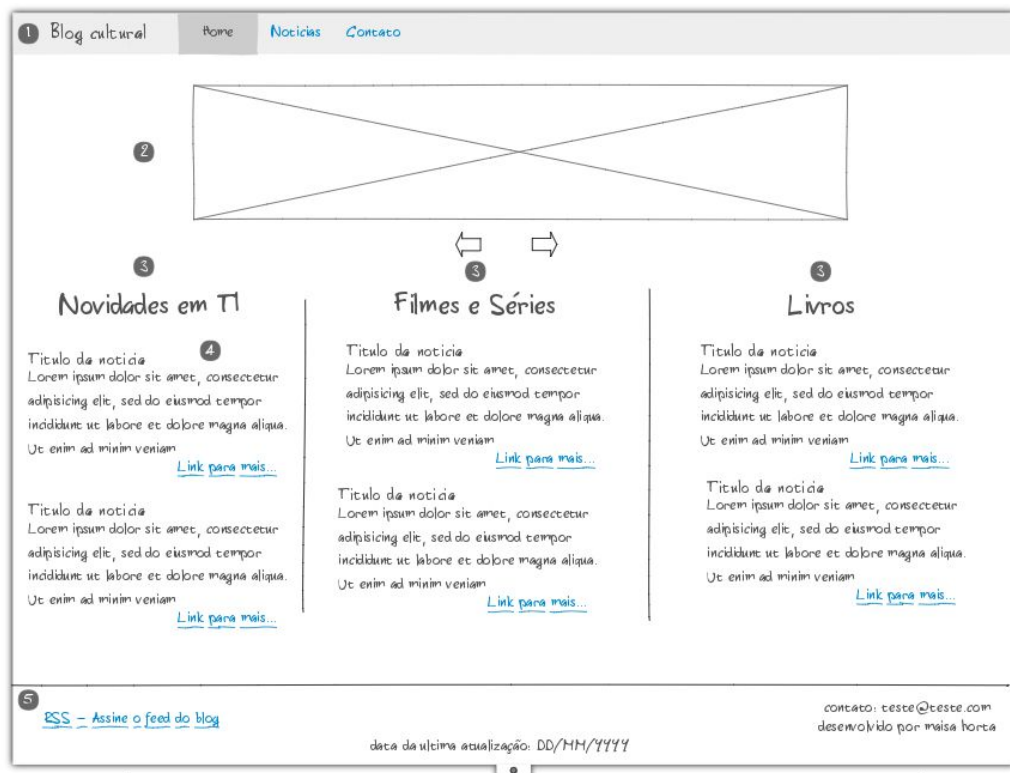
1 Blog cultural Home Noticias Contato

2

3 3 3

Novidades em TI

Filmes e Séries

Livros

Titulo da noticia 4
Lorem ipsum dolor sit amet, consectetur adipisicing elit, sed do eiusmod tempor incididunt ut labore et dolore magna aliqua. Ut enim ad minim veniam
Link para mais...

Titulo da noticia
Lorem ipsum dolor sit amet, consectetur adipisicing elit, sed do eiusmod tempor incididunt ut labore et dolore magna aliqua. Ut enim ad minim veniam
Link para mais...

Titulo da noticia
Lorem ipsum dolor sit amet, consectetur adipisicing elit, sed do eiusmod tempor incididunt ut labore et dolore magna aliqua. Ut enim ad minim veniam
Link para mais...

Titulo da noticia
Lorem ipsum dolor sit amet, consectetur adipisicing elit, sed do eiusmod tempor incididunt ut labore et dolore magna aliqua. Ut enim ad minim veniam
Link para mais...

Titulo da noticia
Lorem ipsum dolor sit amet, consectetur adipisicing elit, sed do eiusmod tempor incididunt ut labore et dolore magna aliqua. Ut enim ad minim veniam
Link para mais...

Titulo da noticia
Lorem ipsum dolor sit amet, consectetur adipisicing elit, sed do eiusmod tempor incididunt ut labore et dolore magna aliqua. Ut enim ad minim veniam
Link para mais...

5
RSS - Assine o feed do blog

contato: teste@teste.com
desenvolvido por maisa horta

data da ultima atualização: DD/MM/YYYY